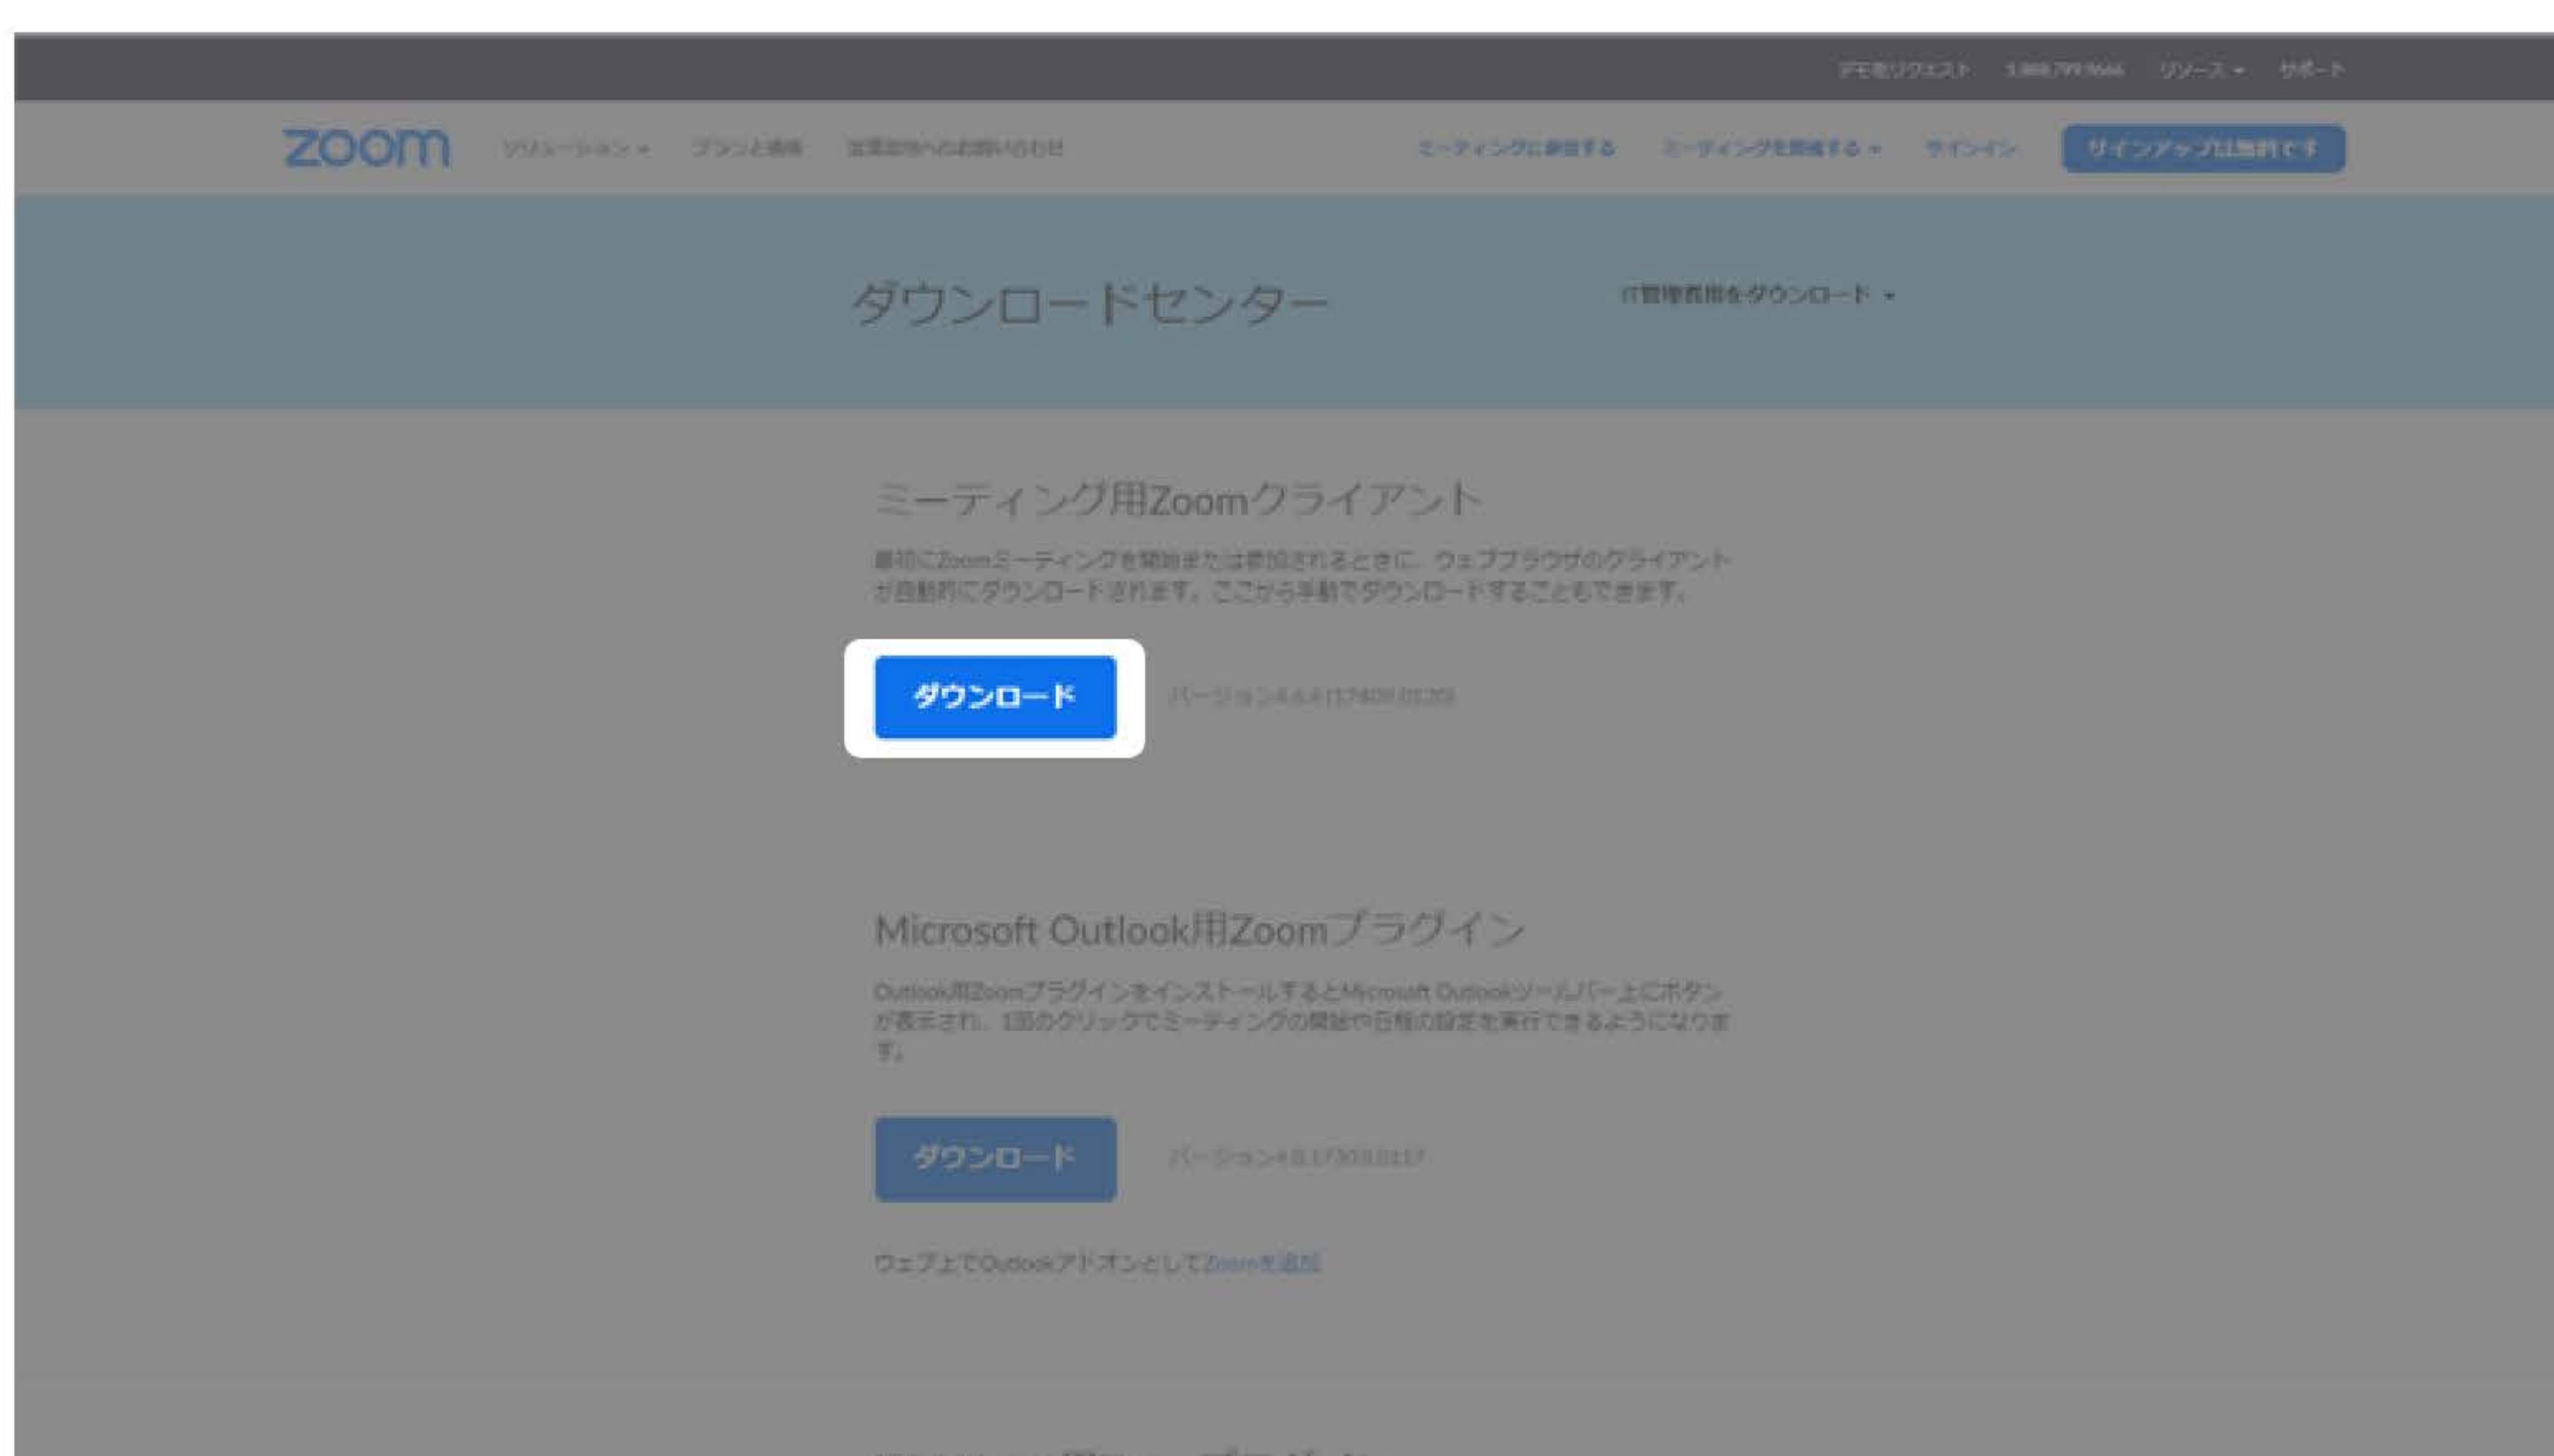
デモをリクエスト 1.888.799.9666 リソース ▾ サポート

zoom ソリューション ▾ プランと価格 営業担当へのお問い合わせ ミーティングに参加する ミーティングを開催する ▾ サインイン サインアップは無料です

ダウンロードセンター

IT管理者用をダウンロード ▾

ミーティング用Zoomクライアント

最初にZoomミーティングを開始または参加されるときに、ウェブブラウザのクライアントが自動的にダウンロードされます。ここから手動でダウンロードすることもできます。

ダウンロード

バージョン4.6.4 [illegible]

Microsoft Outlook用Zoomプラグイン

Outlook用Zoomプラグインをインストールすると Microsoft Outlookツールバー上にボタンが表示され、1回のクリックでミーティングの開始や日程の設定を実行できるようになります。

ダウンロード

バージョン4.8 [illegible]

ウェブ上でOutlookアドオンとしてZoomを追加